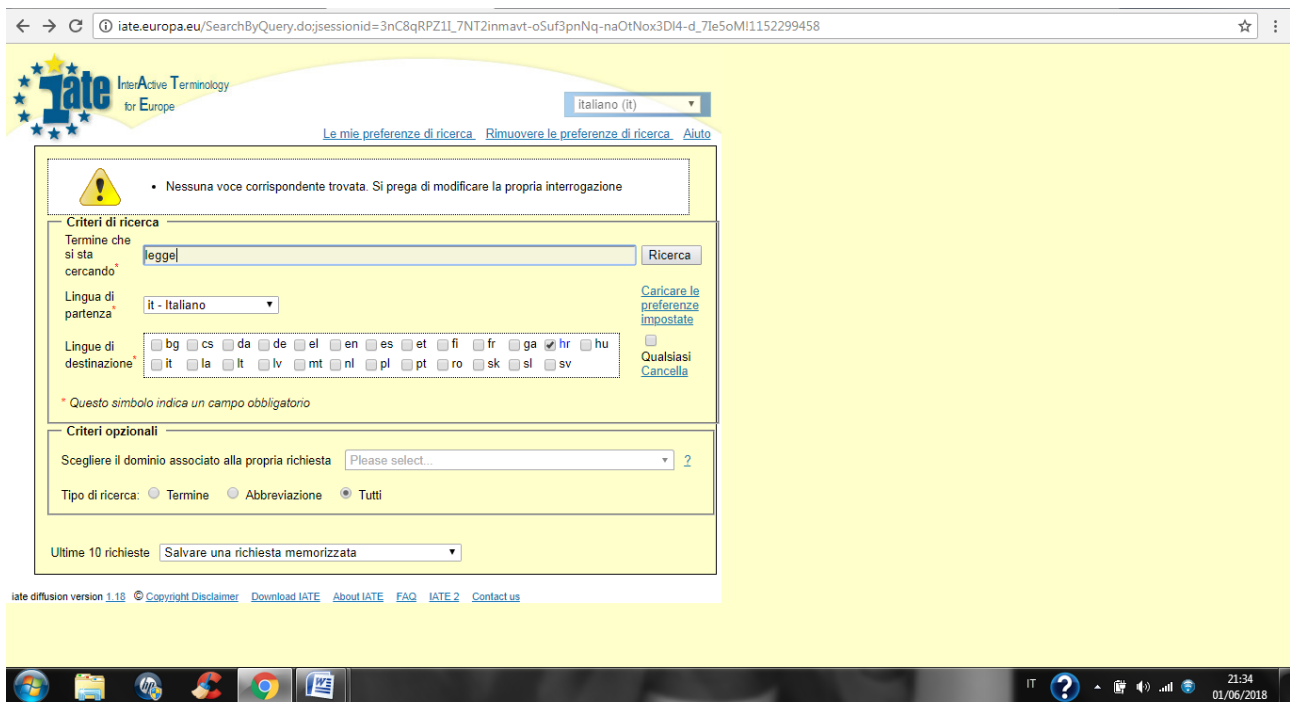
iate.europa.eu/SearchByQuery.do;jsessionid=3nC8qRPZ1I_7NT2inmavt-oSuf3pnNq-naOtNox3Dl4-d_7Ie5oM!1152299458

iate InterActive Terminology for Europe

italiano (it)

Le mie preferenze di ricerca Rimuovere le preferenze di ricerca Aiuto

• Nessuna voce corrispondente trovata. Si prega di modificare la propria interrogazione

Criteri di ricerca

Termine che si sta cercando* legge Ricerca

Lingua di partenza* it - Italiano

Caricare le preferenze impostate

Lingue di destinazione* bg cs da de el en es et fi fr ga hr hu it la lt lv mt nl pl pt ro sk sl sv

Qualsiasi
Cancella

* Questo simbolo indica un campo obbligatorio

Criteri opzionali

Scegliere il dominio associato alla propria richiesta Please select... ?

Tipo di ricerca: Termine Abbreviazione Tutti

Ultime 10 richieste Salvare una richiesta memorizzata

iate diffusion version 1.18 © Copyright Disclaimer Download IATE About IATE FAQ IATE 2 Contact us

IT 21:34 01/06/2018